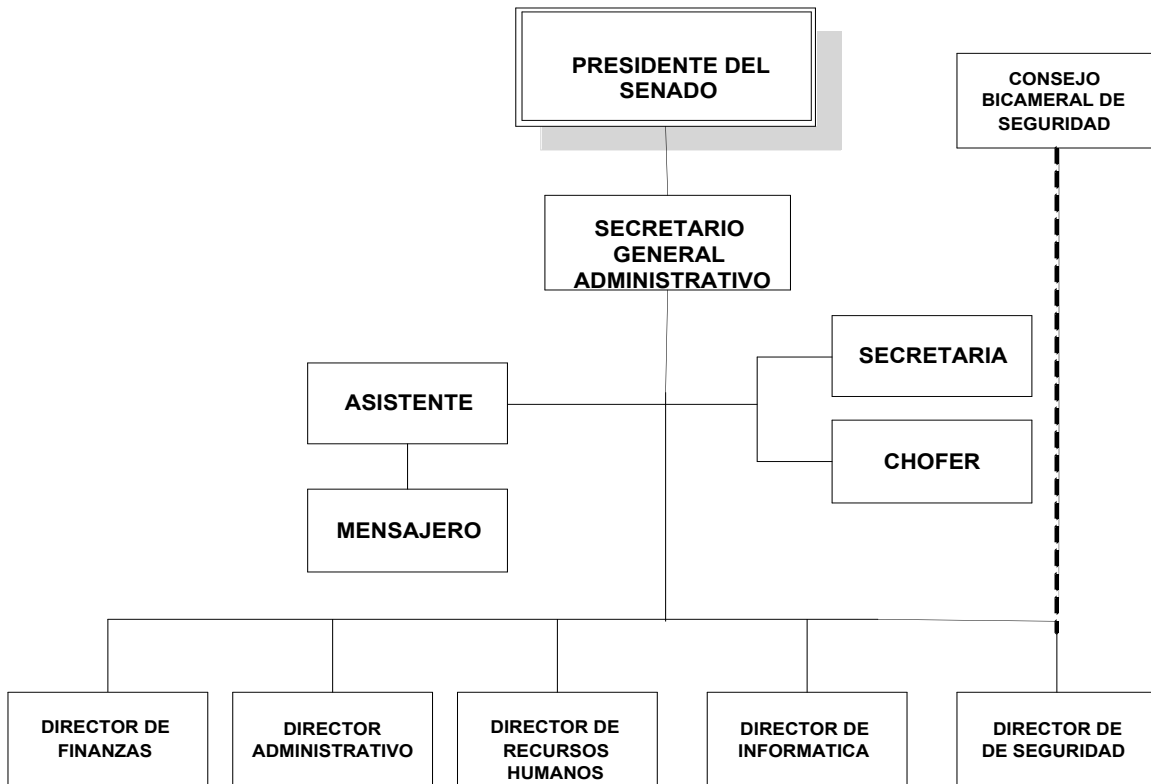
PRESIDENTE DEL SENADO

CONSEJO BICAMERAL DE SEGURIDAD

SECRETARIO GENERAL ADMINISTRATIVO

SECRETARIA

ASISTENTE

CHOFER

MENSAJERO

DIRECTOR DE FINANZAS

DIRECTOR ADMINISTRATIVO

DIRECTOR DE RECURSOS HUMANOS

DIRECTOR DE INFORMATICA

DIRECTOR DE DE SEGURIDAD